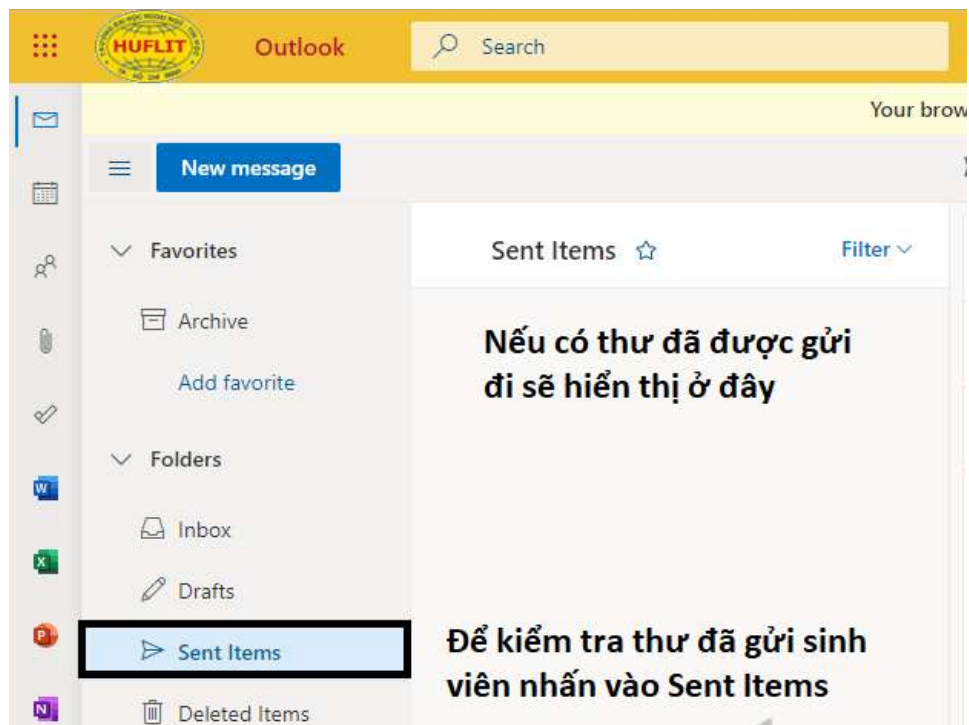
HUFLIT

Outlook

Search

Your brow

New message

Favorites

Archive

Add favorite

Folders

Inbox

Drafts

Sent Items

Deleted Items

Sent Items

Filter

Nếu có thư đã được gửi đi sẽ hiển thị ở đây

Để kiểm tra thư đã gửi sinh viên nhấn vào Sent Items